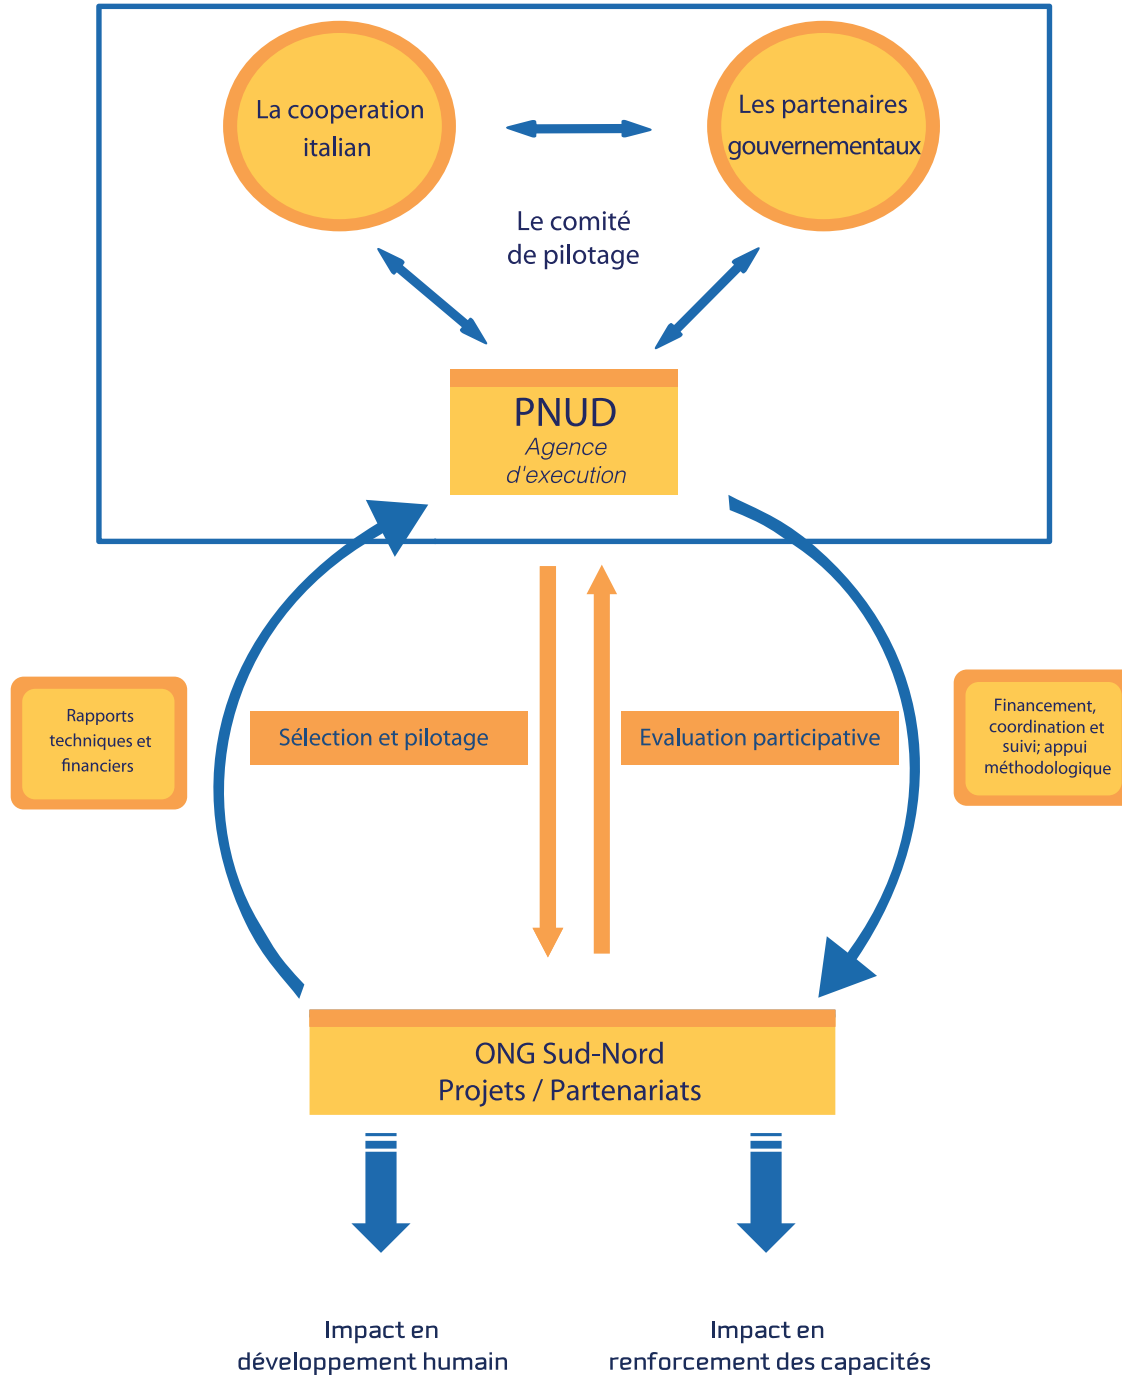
La cooperation italian

Les partenaires gouvernementaux

Le comité de pilotage

PNUD
Agence d'execution

Rapports techniques et financiers

Sélection et pilotage

Evaluation participative

Financement, coordination et suivi; appui méthodologique

ONG Sud-Nord
Projets / Partenariats

Impact en développement humain

Impact en renforcement des capacités